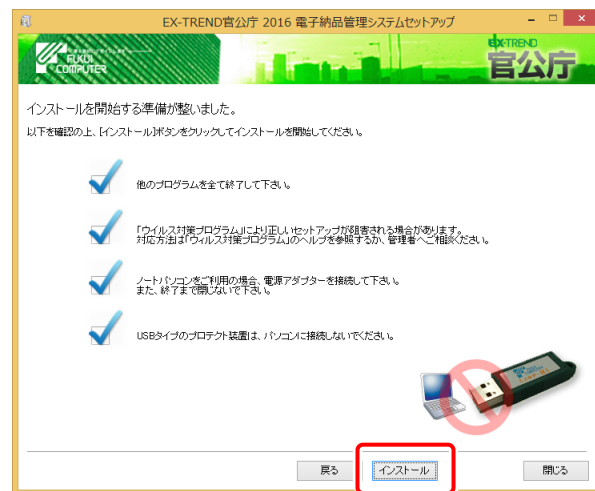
EX-TREND官公庁 2016 電子納品管理システムセットアップ

FUKUI COMPUTER

EX-TREND
官公庁

インストールを開始する準備が整いました。

以下を確認の上、[インストール]ボタンをクリックしてインストールを開始してください。

他のプログラムを全て終了して下さい。

「ウイルス対策プログラム」により正しいセットアップが阻害される場合があります。
対応方法は「ウイルス対策プログラム」のヘルプを参照するか、管理者へご相談ください。

ノートパソコンをご利用の場合、電源アダプターを接続して下さい。
また、終了まで閉じないで下さい。

USBタイプのプロテクト装置は、パソコンに接続しないでください。

戻る

インストール

閉じる